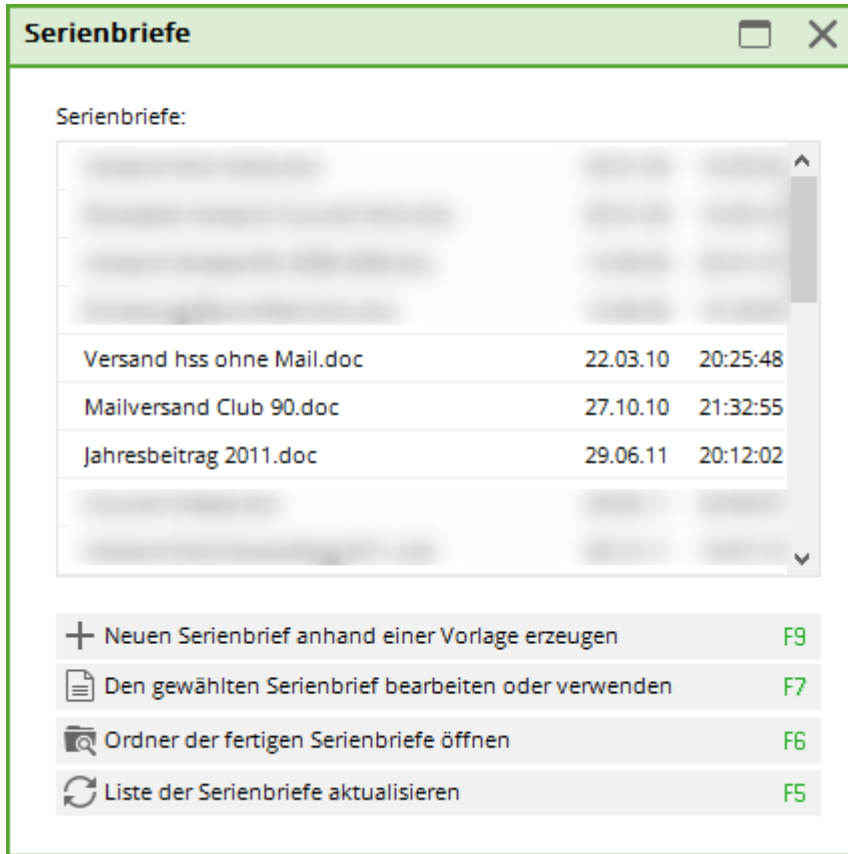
Serienbriefe

Serienbriefe:

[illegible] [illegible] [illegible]
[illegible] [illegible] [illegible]
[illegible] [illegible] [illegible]
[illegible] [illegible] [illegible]

| | | |
|---|---|---|
| Versand hss ohne Mail.doc | 22.03.10 | 20:25:48 |
| Mailversand Club 90.doc | 27.10.10 | 21:32:55 |
| Jahresbeitrag 2011.doc | 29.06.11 | 20:12:02 |

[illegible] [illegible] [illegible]
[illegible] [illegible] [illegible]

Neuen Serienbrief anhand einer Vorlage erzeugen F9

Den gewählten Serienbrief bearbeiten oder verwenden F7

Ordner der fertigen Serienbriefe öffnen F6

Liste der Serienbriefe aktualisieren F5